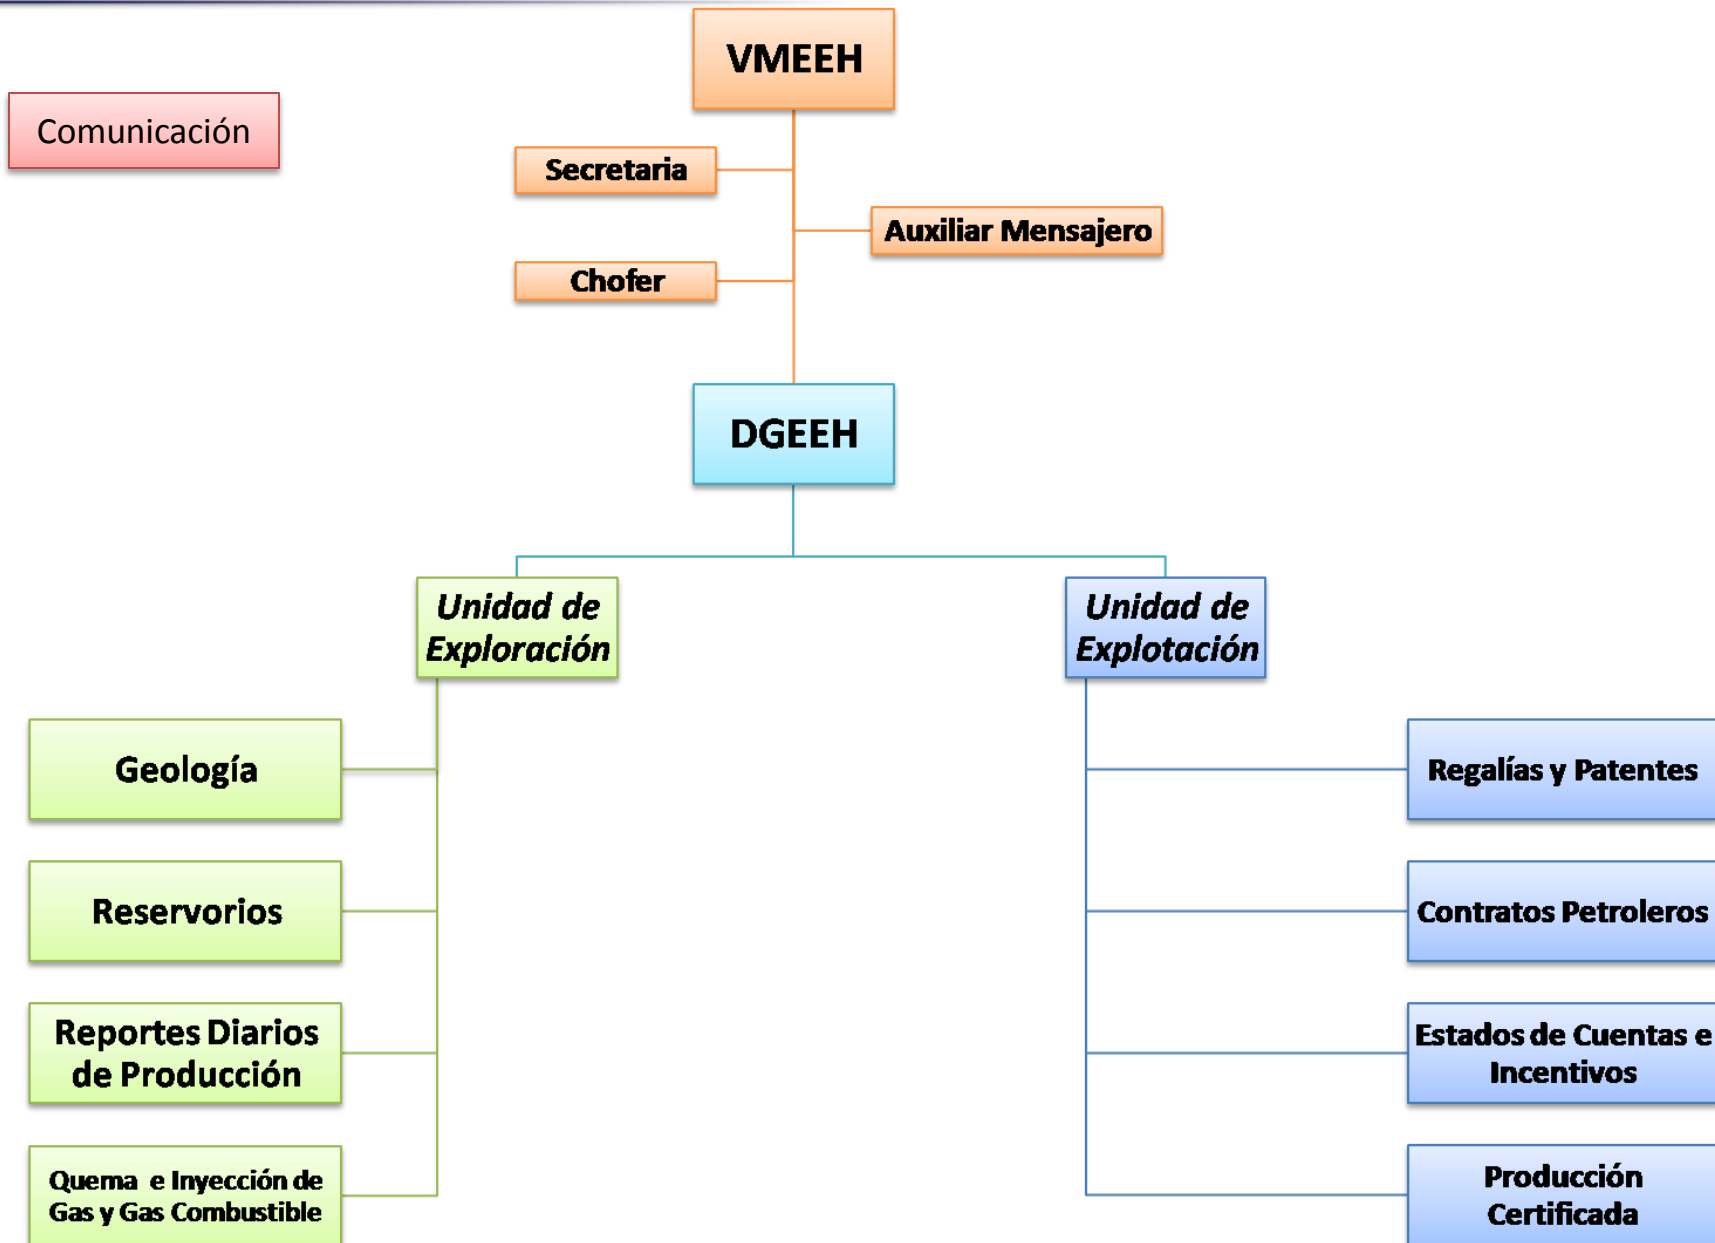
Comunicación

VMEEH

Secretaria

Auxiliar Mensajero

Chofer

DGEEH

Unidad de Exploración

Unidad de Explotación

Geología

Reservorios

Reportes Diarios de Producción

Quema e Inyección de Gas y Gas Combustible

Regalías y Patentes

Contratos Petroleros

Estados de Cuentas e Incentivos

Producción Certificada